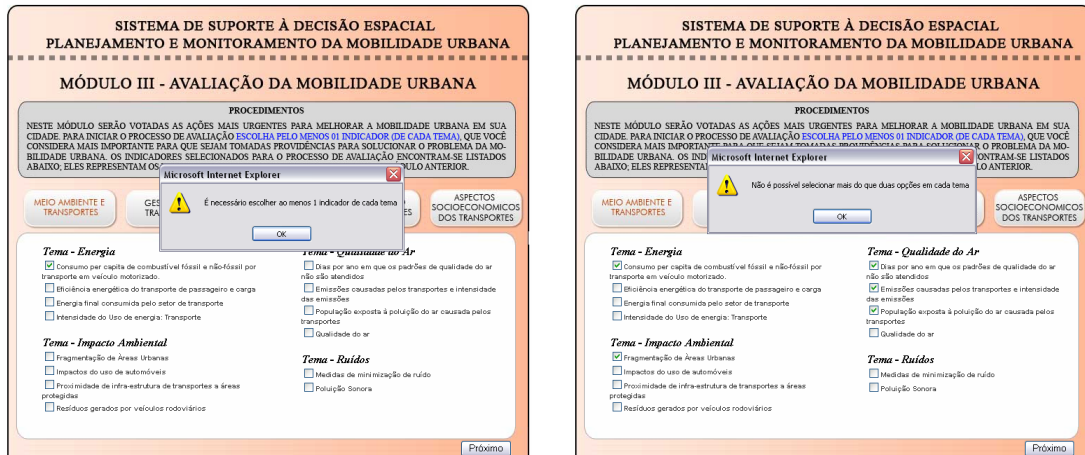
SISTEMA DE SUPORTE À DECISÃO ESPACIAL
PLANEJAMENTO E MONITORAMENTO DA MOBILIDADE URBANA

MÓDULO III - AVALIAÇÃO DA MOBILIDADE URBANA

PROCEDIMENTOS

NESTE MÓDULO SERÃO VOTADAS AS AÇÕES MAIS URGENTES PARA MELHORAR A MOBILIDADE URBANA EM SUA CIDADE. PARA INICIAR O PROCESSO DE AVALIAÇÃO ESCOLHA PELO MENOS 01 INDICADOR (DE CADA TEMA), QUE VOCÊ CONSIDERA MAIS IMPORTANTE PARA QUE SEJAM TOMADAS PROVIDÊNCIAS PARA SOLUCIONAR O PROBLEMA DA MOBILIDADE URBANA. OS INDICADORES SELECIONADOS PARA O PROCESSO DE AVALIAÇÃO ENCONTRAM-SE LISTADOS ABAIXO; ELES REPRESENTAM OS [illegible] ULO ANTERIOR.

Microsoft Internet Explorer

É necessário escolher ao menos 1 indicador de cada tema

OK

MEIO AMBIENTE E TRANSPORTES

GES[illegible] TRA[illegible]

ASPECTOS SOCIOECONOMICOS DOS TRANSPORTES

Tema - Energia
Consumo per capita de combustível fóssil e não-fóssil por transporte em veículo motorizado.
Eficiência energética do transporte de passageiro e carga
Energia final consumida pelo setor de transporte
Intensidade do Uso de energia: Transporte

Tema - Qualidade do Ar
Dias por ano em que os padrões de qualidade do ar não são atendidos
Emissões causadas pelos transportes e intensidade das emissões
População exposta à poluição do ar causada pelos transportes
Qualidade do ar

Tema - Impacto Ambiental
Fragmentação de Áreas Urbanas
Impactos do uso de automóveis
Proximidade de infra-estrutura de transportes a áreas protegidas
Resíduos gerados por veículos rodoviários

Tema - Ruídos
Medidas de minimização de ruído
Poluição Sonora

Próximo

SISTEMA DE SUPORTE À DECISÃO ESPACIAL
PLANEJAMENTO E MONITORAMENTO DA MOBILIDADE URBANA

MÓDULO III - AVALIAÇÃO DA MOBILIDADE URBANA

PROCEDIMENTOS

NESTE MÓDULO SERÃO VOTADAS AS AÇÕES MAIS URGENTES PARA MELHORAR A MOBILIDADE URBANA EM SUA CIDADE. PARA INICIAR O PROCESSO DE AVALIAÇÃO ESCOLHA PELO MENOS 01 INDICADOR (DE CADA TEMA), QUE VOCÊ CONSIDERA MAIS IMPORTANTE PARA QUE SEJAM TOMADAS PROVIDÊNCIAS PARA SOLUCIONAR O PROBLEMA DA MOBILIDADE URBANA. OS IND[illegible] NTRAM-SE LISTADOS ABAIXO; ELES REPRESENTA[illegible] LO ANTERIOR.

Microsoft Internet Explorer

Não é possível selecionar mais do que duas opções em cada tema

OK

MEIO AMBIENTE E TRANSPORTES

ASPECTOS SOCIOECONOMICOS DOS TRANSPORTES

Tema - Energia
Consumo per capita de combustível fóssil e não-fóssil por transporte em veículo motorizado.
Eficiência energética do transporte de passageiro e carga
Energia final consumida pelo setor de transporte
Intensidade do Uso de energia: Transporte

Tema - Qualidade do Ar
Dias por ano em que os padrões de qualidade do ar não são atendidos
Emissões causadas pelos transportes e intensidade das emissões
População exposta à poluição do ar causada pelos transportes
Qualidade do ar

Tema - Impacto Ambiental
Fragmentação de Áreas Urbanas
Impactos do uso de automóveis
Proximidade de infra-estrutura de transportes a áreas protegidas
Resíduos gerados por veículos rodoviários

Tema - Ruídos
Medidas de minimização de ruído
Poluição Sonora

Próximo